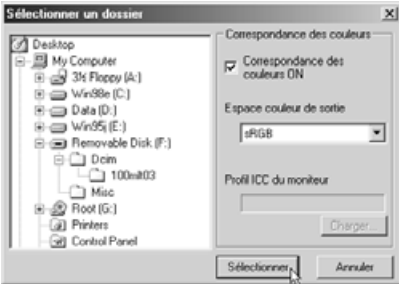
Sélectionner un dossier

Desktop
My Computer
3½ Floppy (A:)
Win98e (C:)
Data (D:)
Win95j (E:)
Removable Disk (F:)
Dcim
100mlt03
Misc
Root (G:)
Printers
Control Panel

Correspondance des couleurs
Correspondance des couleurs ON
Espace couleur de sortie
sRGB
Profil ICC du moniteur
Charger...

Sélectionner
Annuler